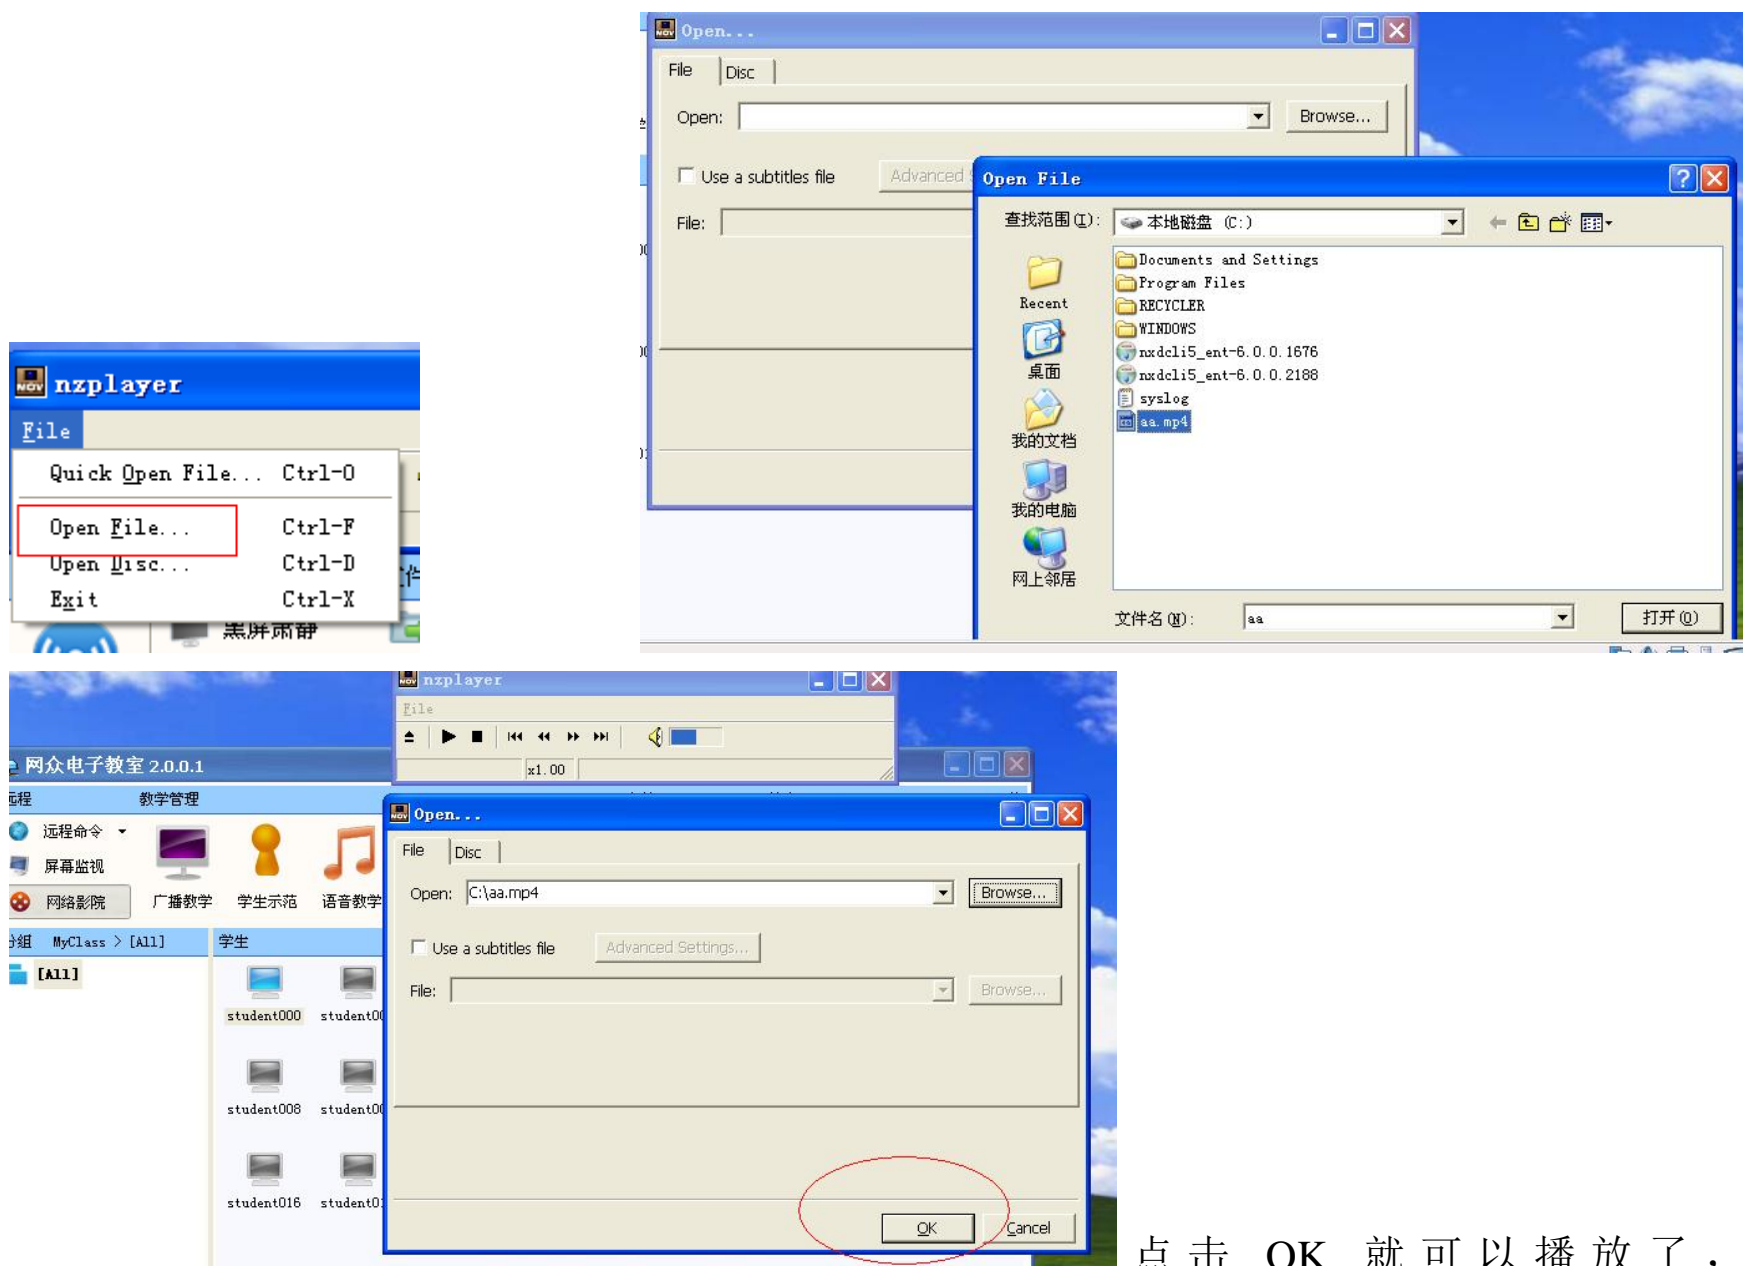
Open...

File | Disc

Open: Browse...

Use a subtitles file Advanced

File:

Open File

查找范围(I): 本地磁盘 (C:)

Documents and Settings
Program Files
RECYCLER
WINDOWS
nxdcli5_ent-6.0.0.1676
nxdcli5_ent-6.0.0.2188
syslog
aa.mp4

Recent
桌面
我的文档
我的电脑
网上邻居

文件名(N): aa
打开(O)

nzplayer

File

Quick Open File... Ctrl-O
Open File... Ctrl-F
Open Disc... Ctrl-D
Exit Ctrl-X

黑屏肃静

nzplayer
File
x1.00

网众电子教室 2.0.0.1
远程 教学管理
远程命令
屏幕监视
网络影院
广播教学 学生示范 语音教学
分组 MyClass > [All]
学生
[All]
student000 student00
student008 student00
student016 student01

Open...

File | Disc

Open: C:\aa.mp4 Browse...

Use a subtitles file Advanced Settings...

File: Browse...

OK Cancel

点击 OK 就可以播放了。